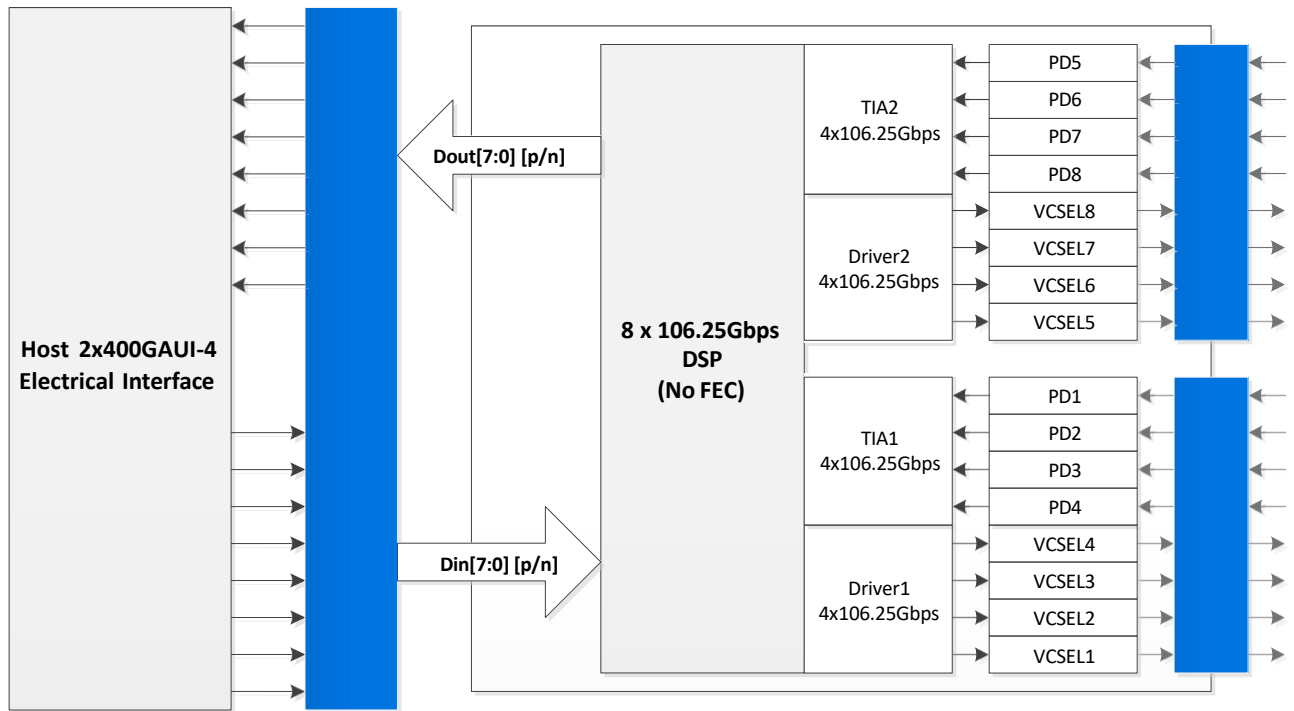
Host 2x400GAUI-4 Electrical Interface

Dout[7:0] [p/n]

Din[7:0] [p/n]

8 x 106.25Gbps
DSP
(No FEC)

TIA2
4x106.25Gbps

Driver2
4x106.25Gbps

TIA1
4x106.25Gbps

Driver1
4x106.25Gbps

PD5
PD6
PD7
PD8
VCSEL8
VCSEL7
VCSEL6
VCSEL5
PD1
PD2
PD3
PD4
VCSEL4
VCSEL3
VCSEL2
VCSEL1